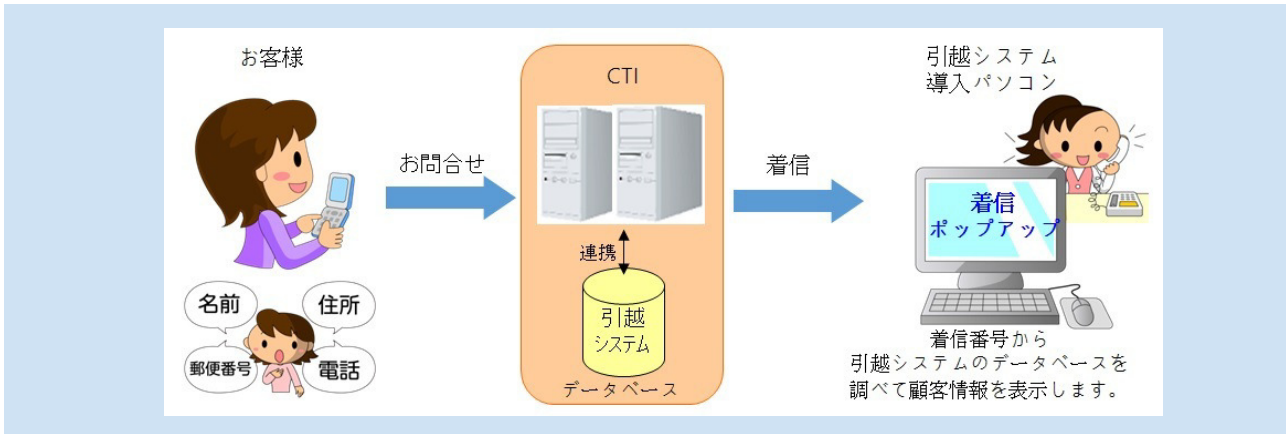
お客様

名前
住所
郵便番号
電話

お問合せ

CTI

連携

引越
システム

データベース

着信

引越システム
導入パソコン

着信
ポップアップ

着信番号から
引越システムのデータベースを
調べて顧客情報を表示します。